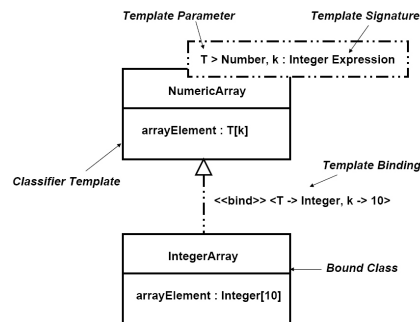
Template Parameter

Template Signature

T > Number, k : Integer Expression

NumericArray

arrayElement : T[k]

Classifier Template

Template Binding

<<bind>> <T -> Integer, k -> 10>

IntegerArray

Bound Class

arrayElement : Integer[10]